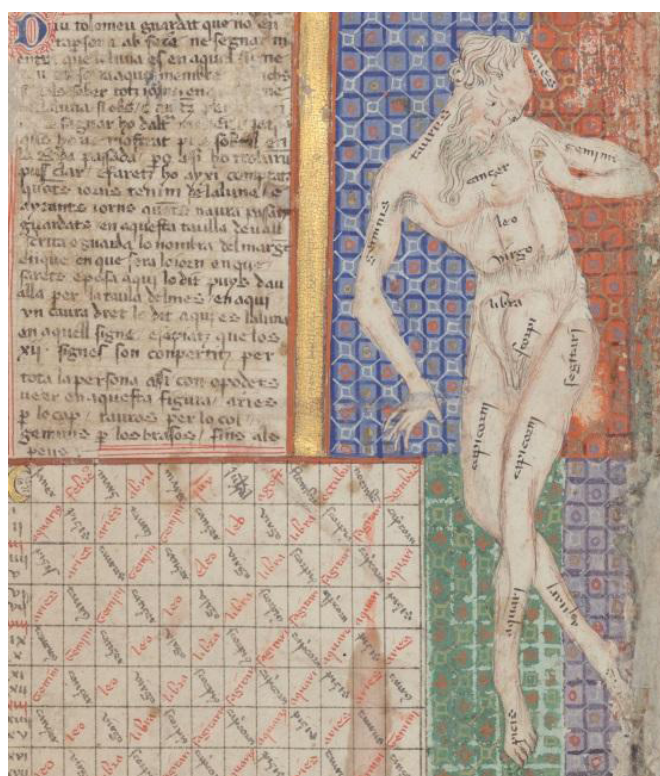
Diu tolomeu guardat que no en trasfos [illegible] ab ferà ne segnar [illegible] entre que la luna es en aquel signe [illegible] aquel membre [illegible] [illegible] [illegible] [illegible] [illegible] la luna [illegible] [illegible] signar ho dalt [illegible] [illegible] ho mostrat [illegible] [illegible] pasada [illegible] ayxi ho volaria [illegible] clar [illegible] ho ayxi comptat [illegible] de la luna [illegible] torne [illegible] guardats en aquesta taula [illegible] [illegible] e guarda lo nombre del marge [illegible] en que sera lo iorn en que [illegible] aquesta aquj lo dit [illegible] alla per la taula del mes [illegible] en aquj vn caura dret le dit aquj es la luna en aquell signe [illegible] que los xij signes son compertits per tota la persona asi com epodetz ueer en aquesta figura aries p lo cap taurus per lo col gemini p los braços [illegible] als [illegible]

aries
taurus
gemini
gemini
cancer
leo
virgo
libra
scorpio
sagitari
capricorn
capricorn
aquarius
aquarius
piscis
piscis

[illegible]

| | aries | taurus | gemini | cancer | leo | virgo | libra | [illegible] | scorpio | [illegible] | capricorn |
|---|---|---|---|---|---|---|---|---|---|---|---|
| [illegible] | taurus | gemini | gemini | cancer | leo | leo | virgo | libra | scorpio | sagitari | capricorn |
| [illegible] | aries | aries | gemini | cancer | leo | virgo | libra | scorpio | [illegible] | sagitari | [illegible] |
| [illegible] | aries | taurus | gemini | cancer | leo | virgo | libra | scorpio | sagitari | capricorn | aquarius |
| ix | aries | taurus | gemini | leo | leo | virgo | libra | scorpio | sagitari | capricorn | aquarius |
| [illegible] | gemini | cancer | leo | virgo | libra | scorpio | sagitari | capricorn | aquarius | piscis | aries |
| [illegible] | cancer | leo | virgo | libra | scorpio | sagitari | capricorn | aquarius | piscis | aries | taurus |
| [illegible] | cancer | leo | virgo | libra | scorpio | sagitari | capricorn | aquarius | piscis | aries | taurus |